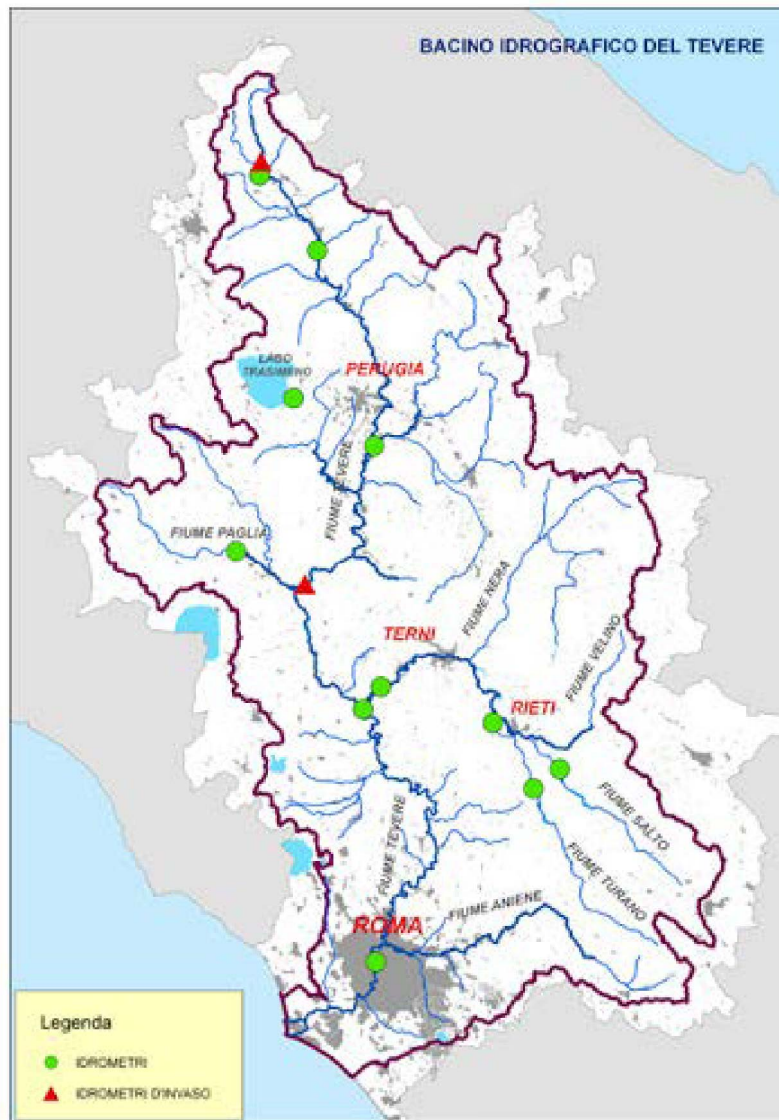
BACINO IDROGRAFICO DEL TEVERE

LAGO TRASIMENO

PERUGIA

FIUME TEVERE

FIUME PAGLIA

FIUME NERA

TERNI

FIUME VELINO

RIETI

FIUME SALTO

FIUME TEVERE

FIUME TURANO

FIUME ANIENE

ROMA

Legenda

IDROMETRI

IDROMETRI D'INVASO